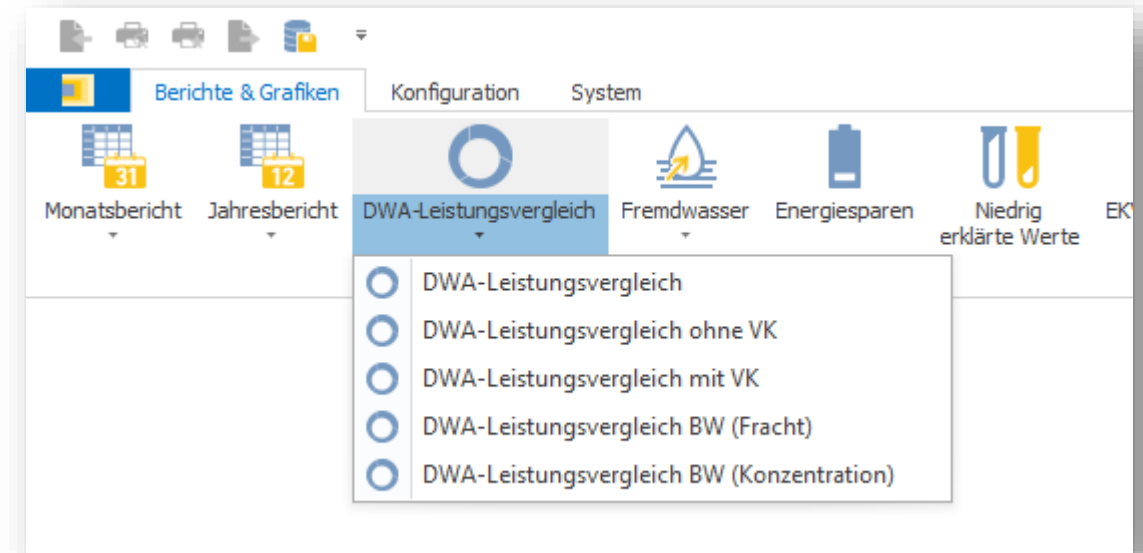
Berichte & Grafiken
Konfiguration
System

31
Monatsbericht

12
Jahresbericht

DWA-Leistungsvergleich

Fremdwasser

Energiesparen

Niedrig erklärte Werte

EK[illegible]

DWA-Leistungsvergleich
DWA-Leistungsvergleich ohne VK
DWA-Leistungsvergleich mit VK
DWA-Leistungsvergleich BW (Fracht)
DWA-Leistungsvergleich BW (Konzentration)